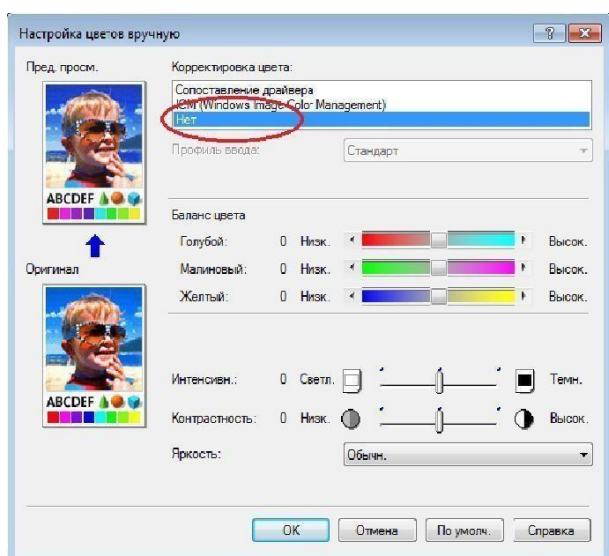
Настройка цветов вручную

Пред. просм.

ABCDEF

Оригинал

ABCDEF

Корректировка цвета:

Сопоставление драйвера
ICM (Windows Image Color Management)
Нет

Профиль ввода:

Стандарт

Баланс цвета

Голубой: 0 Низк. Высок.

Малиновый: 0 Низк. Высок.

Желтый: 0 Низк. Высок.

Интенсивн.: 0 Светл. Темн.

Контрастность: 0 Низк. Высок.

Яркость: Обычн.

OK Отмена По умолч. Справка